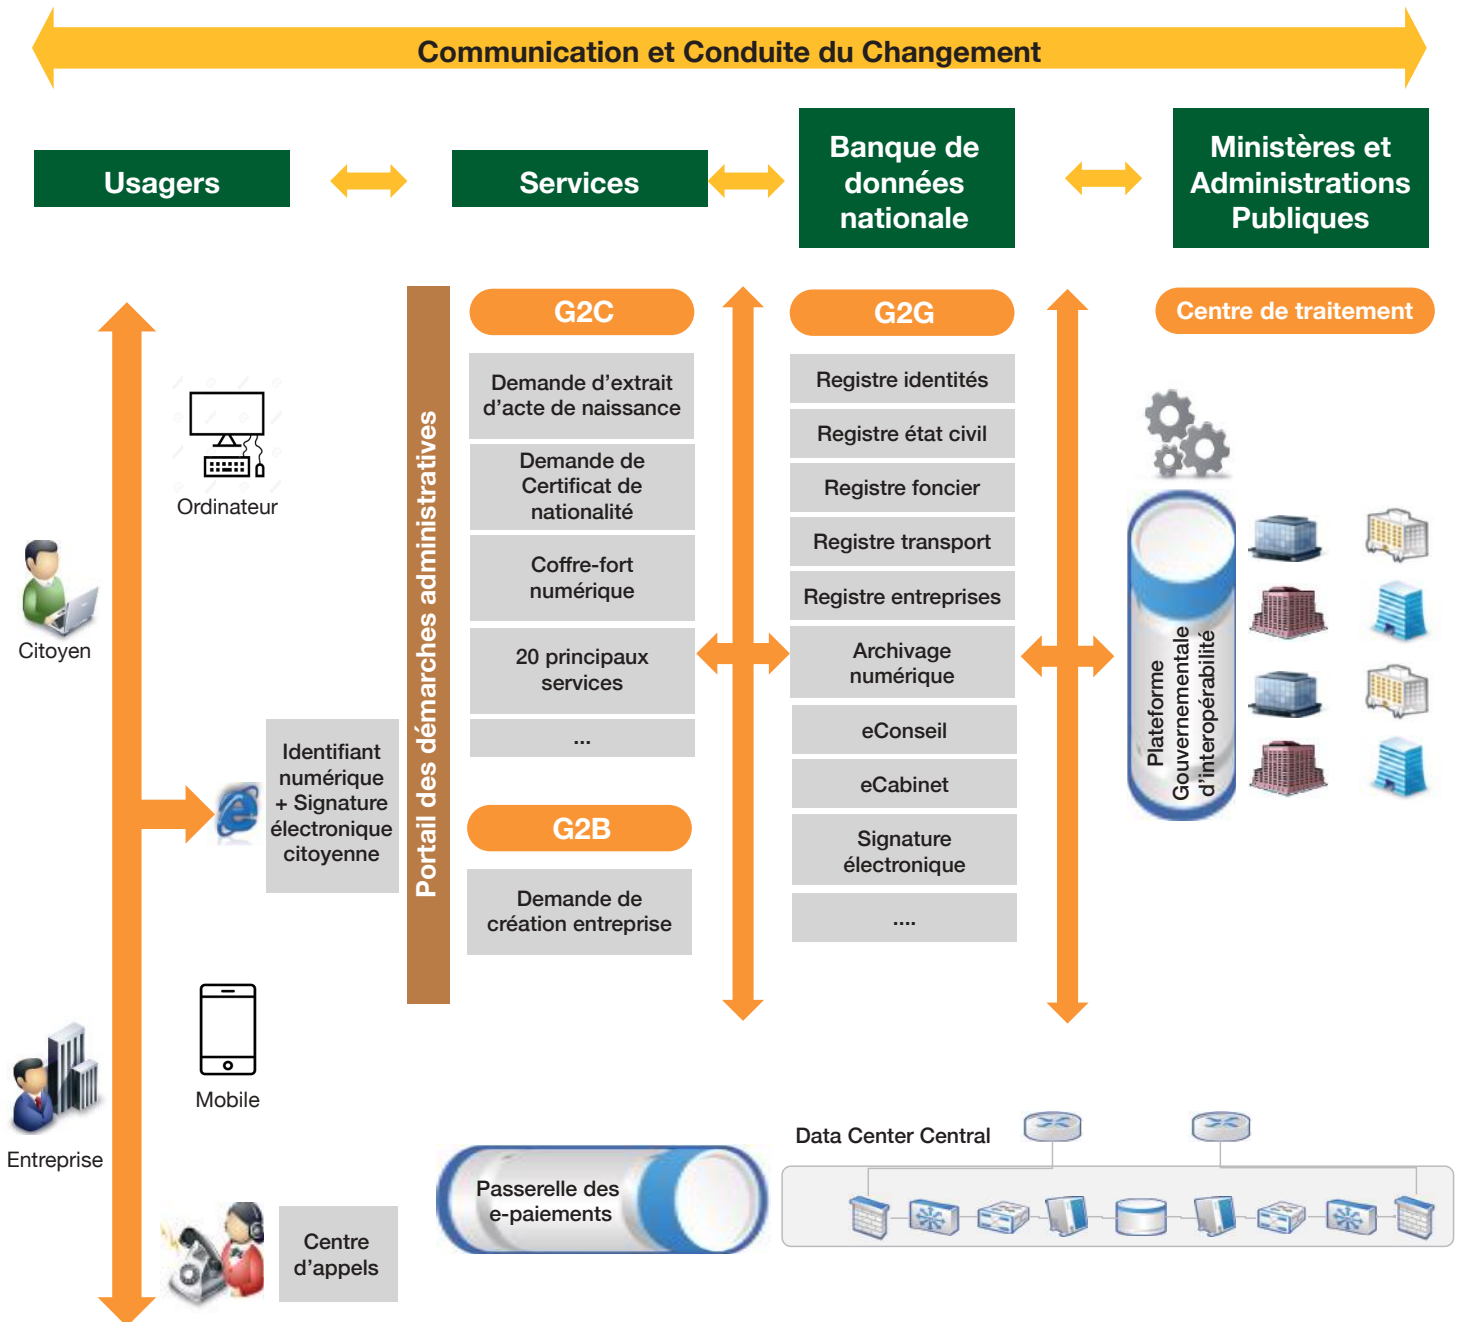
Communication et Conduite du Changement

Usagers

Services

Banque de données nationale

Ministères et Administrations Publiques

Ordinateur

Citoyen

Identifiant numérique + Signature électronique citoyenne

Mobile

Entreprise

Centre d'appels

Portail des démarches administratives

G2C

Demande d'extrait d'acte de naissance

Demande de Certificat de nationalité

Coffre-fort numérique

20 principaux services

...

G2B

Demande de création entreprise

G2G

Registre identités

Registre état civil

Registre foncier

Registre transport

Registre entreprises

Archivage numérique

eConseil

eCabinet

Signature électronique

....

Centre de traitement

Plateforme Gouvernementale d'interopérabilité

Passerelle des e-paiements

Data Center Central